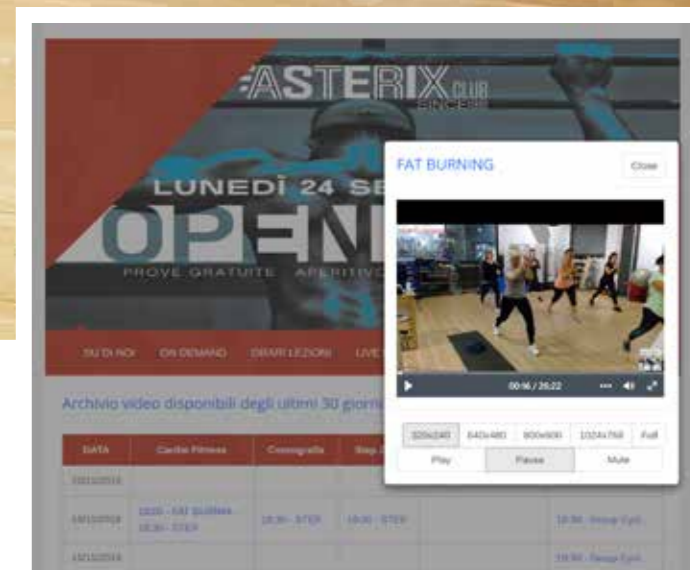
ASTERIX CLUB

LUNEDÌ 24 SE

OPEN

PROVE GRATUITE APERITIVO

SU DI NOI ON DEMAND ORARI LEZIONI LIVE

Archivio video disponibili degli ultimi 30 giorni

| DATA | Cardio Fitness | Coreografia | Step |
|---|---|---|---|
| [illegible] | | | |
| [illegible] | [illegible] - FAT BURNING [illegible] - STEP | 18:30 - STEP | 19:00 - STEP |
| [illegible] | | | |

FAT BURNING

Close

00:06 / 26:22

320x240 640x480 800x600 1024x768 Full

Play Pause Mute